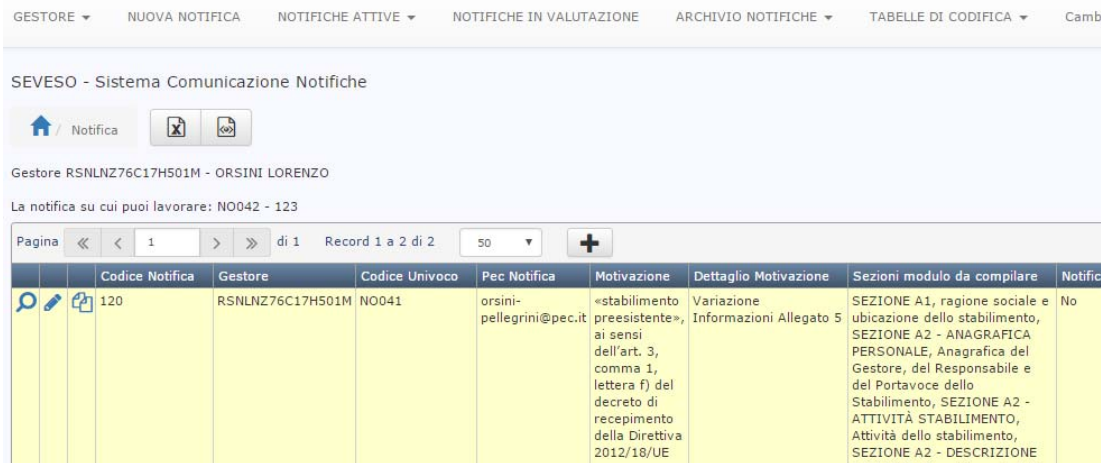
GESTORE ▾ NUOVA NOTIFICA NOTIFICHE ATTIVE ▾ NOTIFICHE IN VALUTAZIONE ARCHIVIO NOTIFICHE ▾ TABELLE DI CODIFICA ▾ Camb

SEVESO - Sistema Comunicazione Notifiche

/ Notifica

Gestore RSNLNZ76C17H501M - ORSINI LORENZO

La notifica su cui puoi lavorare: NO042 - 123

Pagina « ‹ 1 › » di 1 Record 1 a 2 di 2 50 ▾ +

| | | | Codice Notifica | Gestore | Codice Univoco | Pec Notifica | Motivazione | Dettaglio Motivazione | Sezioni modulo da compilare | Notific |
|---|---|---|---|---|---|---|---|---|---|---|
| | | | 120 | RSNLNZ76C17H501M | NO041 | orsini-pellegrini@pec.it | «stabilimento preesistente», ai sensi dell'art. 3, comma 1, lettera f) del decreto di recepimento della Direttiva 2012/18/UE | Variazione Informazioni Allegato 5 | SEZIONE A1, ragione sociale e ubicazione dello stabilimento, SEZIONE A2 - ANAGRAFICA PERSONALE, Anagrafica del Gestore, del Responsabile e del Portavoce dello Stabilimento, SEZIONE A2 - ATTIVITÀ STABILIMENTO, Attività dello stabilimento, SEZIONE A2 - DESCRIZIONE | No |